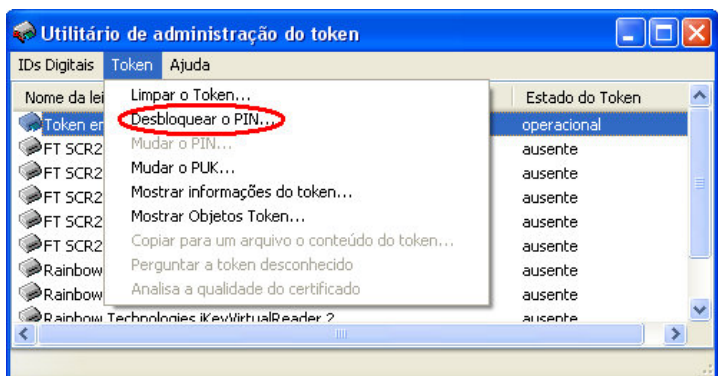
Utilitário de administração do token

IDs Digitais Token Ajuda

Nome da lei

Token er

FT SCR2

FT SCR2

FT SCR2

FT SCR2

FT SCR2

Rainbow

Rainbow

Rainbow Technologies iKeyVirtualReader 2

Limpar o Token...
Desbloquear o PIN...
Mudar o PIN...
Mudar o PUK...
Mostrar informações do token...
Mostrar Objetos Token...
Copiar para um arquivo o conteúdo do token...
Perguntar a token desconhecido
Analisa a qualidade do certificado

Estado do Token
operacional
ausente
ausente
ausente
ausente
ausente
ausente
ausente
ausente